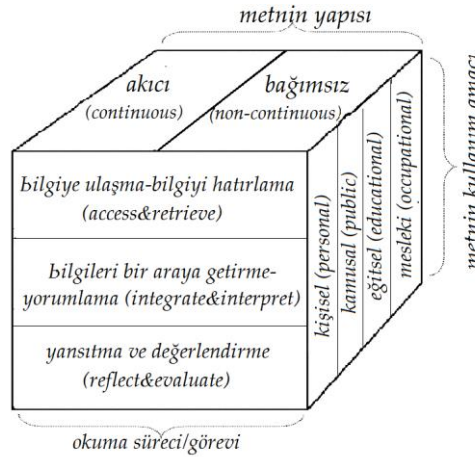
metnin yapısı

akıcı (continuous)

bağımsız (non-continuous)

metnin kullanım amacı

bilgiye ulaşma-bilgiyi hatırlama (access&retrieve)

bilgileri bir araya getirme-yorumlama (integrate&interpret)

yansıtma ve değerlendirme (reflect&evaluate)

kişisel (personal)

kamusal (public)

eğitsel (educational)

mesleki (occupational)

okuma süreci/görevi